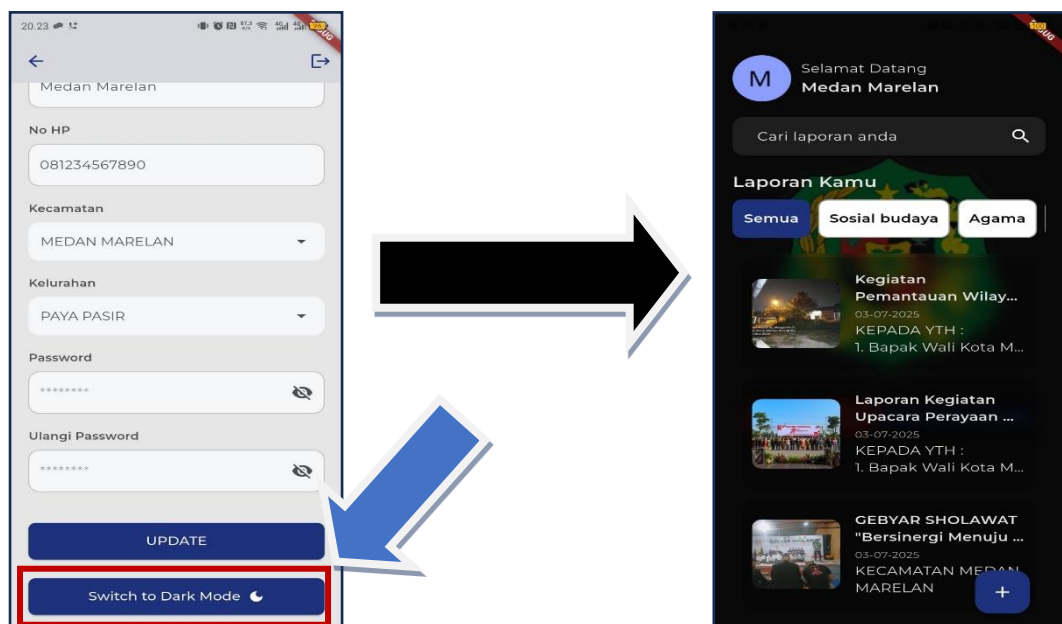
20.23

Medan Marelan

No HP

081234567890

Kecamatan

MEDAN MARELAN

Kelurahan

PAYA PASIR

Password

********

Ulangi Password

********

UPDATE

Switch to Dark Mode

M

Selamat Datang

Medan Marelan

Cari laporan anda

Laporan Kamu

Semua

Sosial budaya

Agama

Kegiatan Pemantauan Wilay...

03-07-2025

KEPADA YTH :

1. Bapak Wali Kota M...

Laporan Kegiatan Upacara Perayaan ...

03-07-2025

KEPADA YTH :

1. Bapak Wali Kota M...

GEBYAR SHOLAWAT "Bersinergi Menuju ...

03-07-2025

KECAMATAN MEDAN MARELAN

+